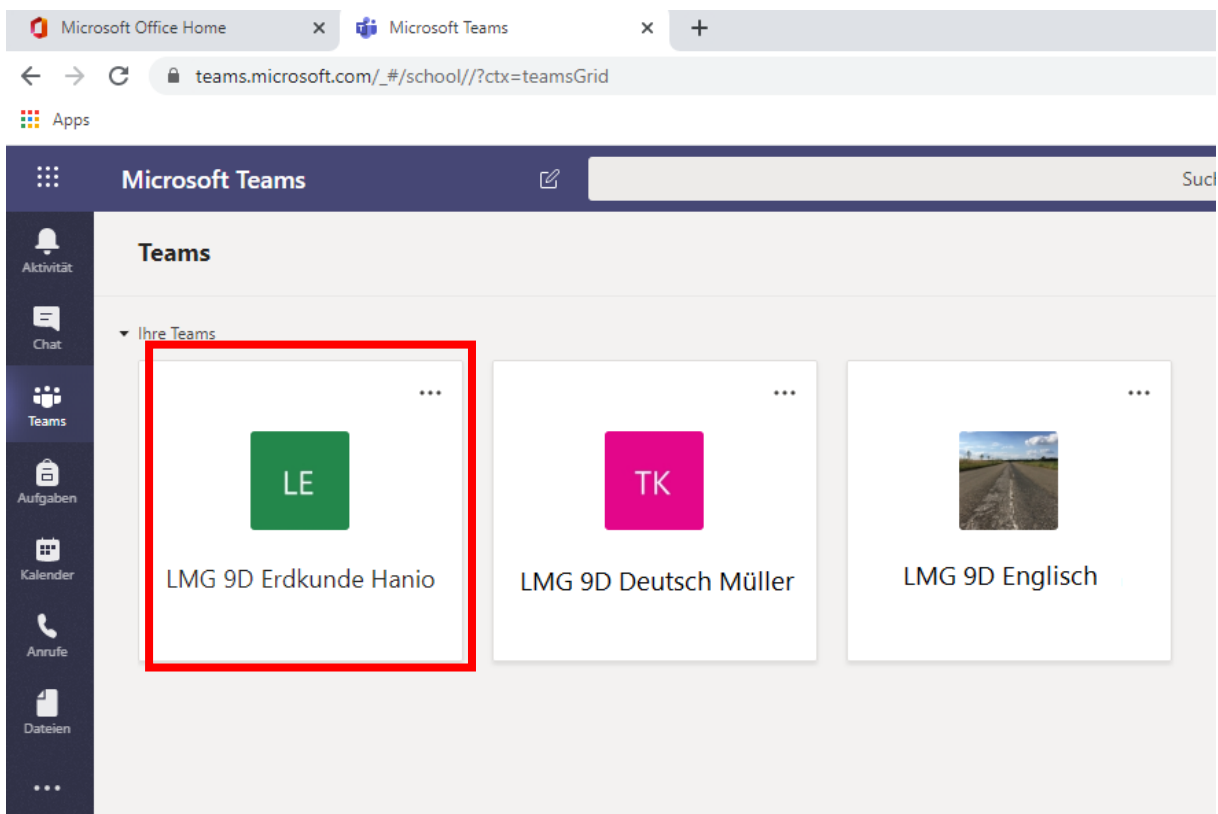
Microsoft Office Home ×
Microsoft Teams ×
+
teams.microsoft.com/_#/school//?ctx=teamsGrid
Apps

Microsoft Teams
Such

Aktivität
Chat
Teams
Aufgaben
Kalender
Anrufe
Dateien
...

Teams

Ihre Teams

...
LE
LMG 9D Erdkunde Hanio

...
TK
LMG 9D Deutsch Müller

...
LMG 9D Englisch